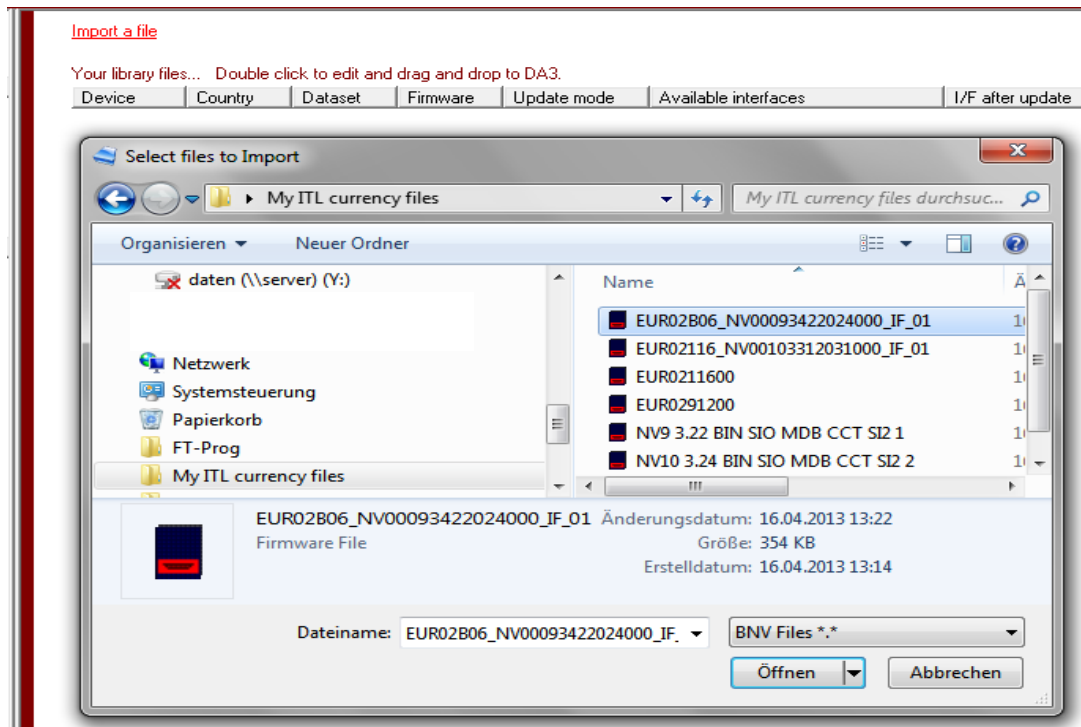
Import a file

Your library files... Double click to edit and drag and drop to DA3.

| Device | Country | Dataset | Firmware | Update mode | Available interfaces | I/F after update |
|---|---|---|---|---|---|---|

Select files to Import

My ITL currency files

My ITL currency files durchsuc...

Organisieren ▾ Neuer Ordner

daten (\\server) (Y:)

Netzwerk
Systemsteuerung
Papierkorb
FT-Prog
My ITL currency files

Name Ä

EUR02B06_NV00093422024000_IF_01 1
EUR02116_NV00103312031000_IF_01 1
EUR0211600 1
EUR0291200 1
NV9 3.22 BIN SIO MDB CCT SI2 1 1
NV10 3.24 BIN SIO MDB CCT SI2 2 1

EUR02B06_NV00093422024000_IF_01 Änderungsdatum: 16.04.2013 13:22
Firmware File Größe: 354 KB
Erstelldatum: 16.04.2013 13:14

Dateiname: EUR02B06_NV00093422024000_IF_
BNV Files *.*

Öffnen Abbrechen